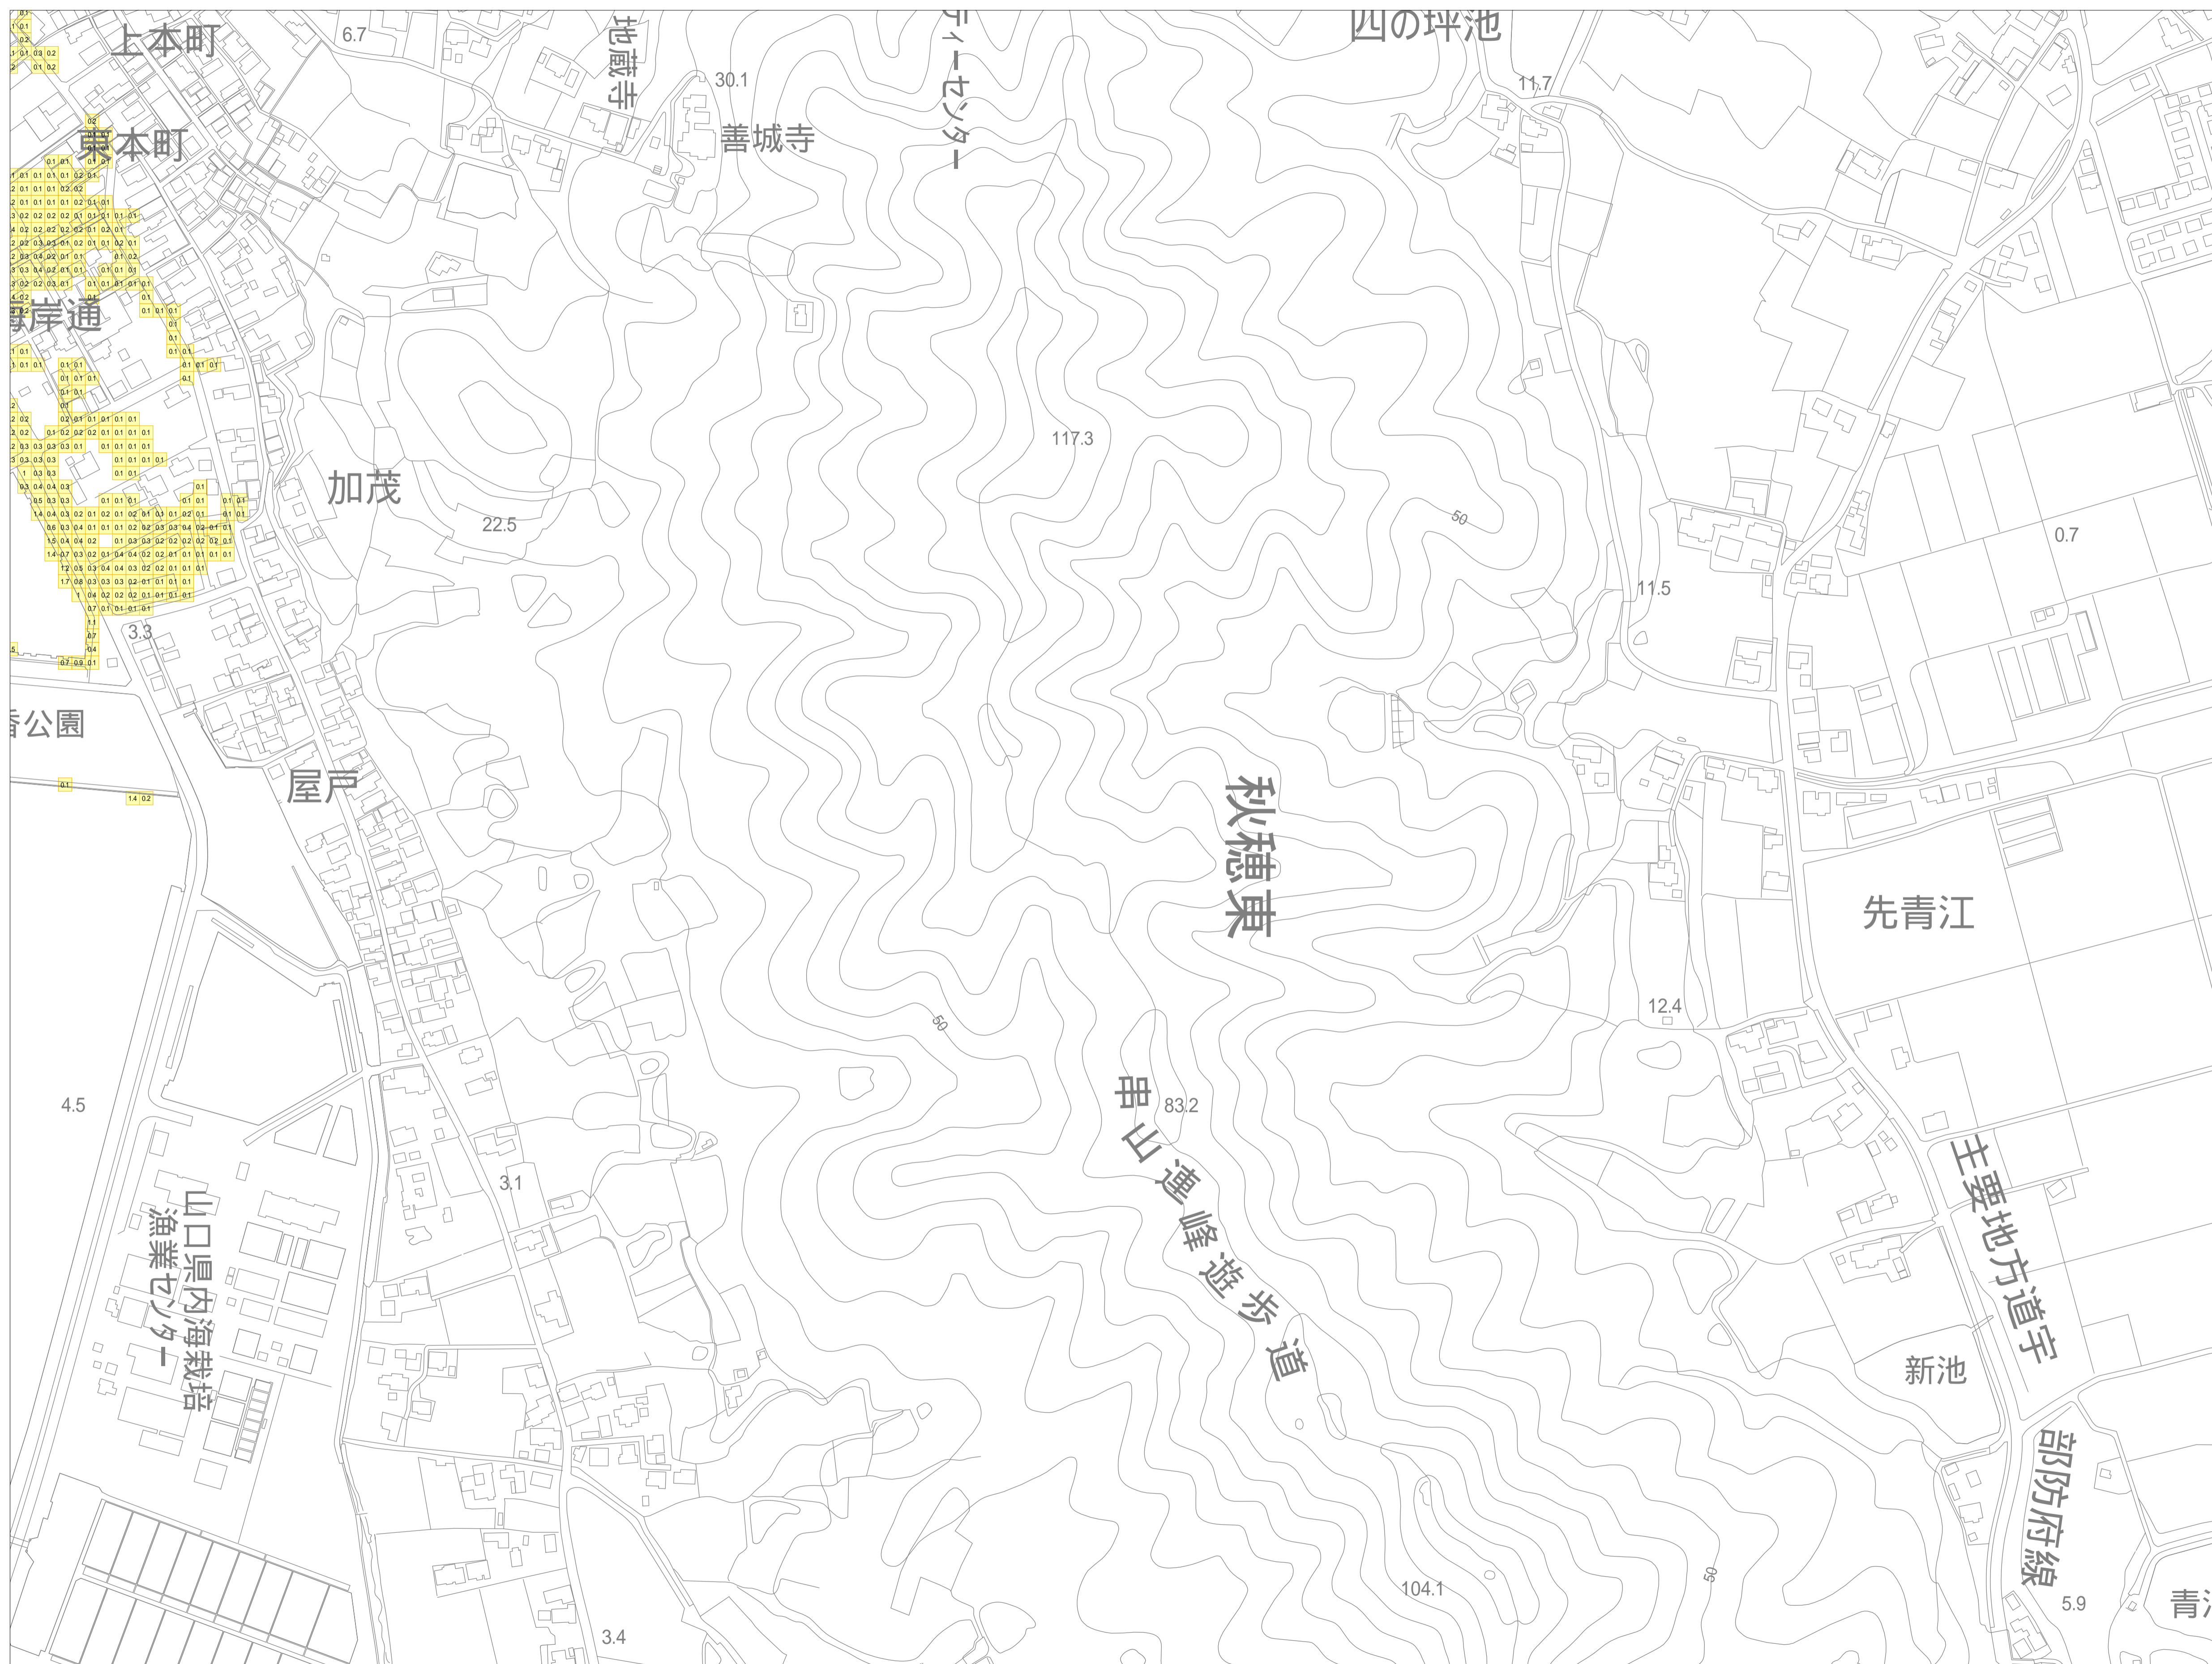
上本町
6.7
地蔵寺
ティーセンター
四の坪池
30.1
善城寺
11.7
東本町
岸通
117.3
加茂
22.5
50
0.7
11.5
3.3
公園
屋戸
秋穂東
先青江
50
12.4
4.5
串山連峰遊歩道
83.2
3.1
山口県内海栽培漁業センター
主要地方道宇部防府線
新池
104.1
50
5.9
3.4
青